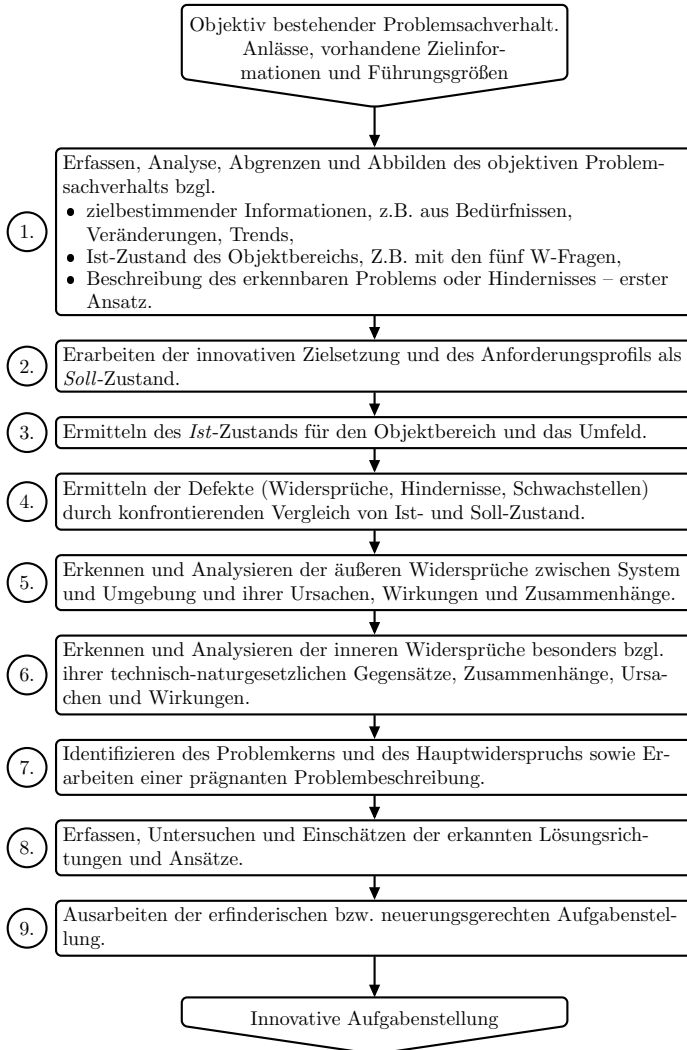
Objektiv bestehender Problemsachverhalt. Anlässe, vorhandene Zielinformationen und Führungsgrößen

1.

Erfassen, Analyse, Abgrenzen und Abbilden des objektiven Problemsachverhalts bzgl.
• zielbestimmender Informationen, z.B. aus Bedürfnissen, Veränderungen, Trends,
• Ist-Zustand des Objektbereichs, Z.B. mit den fünf W-Fragen,
• Beschreibung des erkennbaren Problems oder Hindernisses – erster Ansatz.

2.

Erarbeiten der innovativen Zielsetzung und des Anforderungsprofils als *Soll*-Zustand.

3.

Ermitteln des *Ist*-Zustands für den Objektbereich und das Umfeld.

4.

Ermitteln der Defekte (Widersprüche, Hindernisse, Schwachstellen) durch konfrontierenden Vergleich von Ist- und Soll-Zustand.

5.

Erkennen und Analysieren der äußeren Widersprüche zwischen System und Umgebung und ihrer Ursachen, Wirkungen und Zusammenhänge.

6.

Erkennen und Analysieren der inneren Widersprüche besonders bzgl. ihrer technisch-naturgesetzlichen Gegensätze, Zusammenhänge, Ursachen und Wirkungen.

7.

Identifizieren des Problemkerns und des Hauptwiderspruchs sowie Erarbeiten einer prägnanten Problembeschreibung.

8.

Erfassen, Untersuchen und Einschätzen der erkannten Lösungsrichtungen und Ansätze.

9.

Ausarbeiten der erfinderischen bzw. neuerungsgerechten Aufgabenstellung.

Innovative Aufgabenstellung